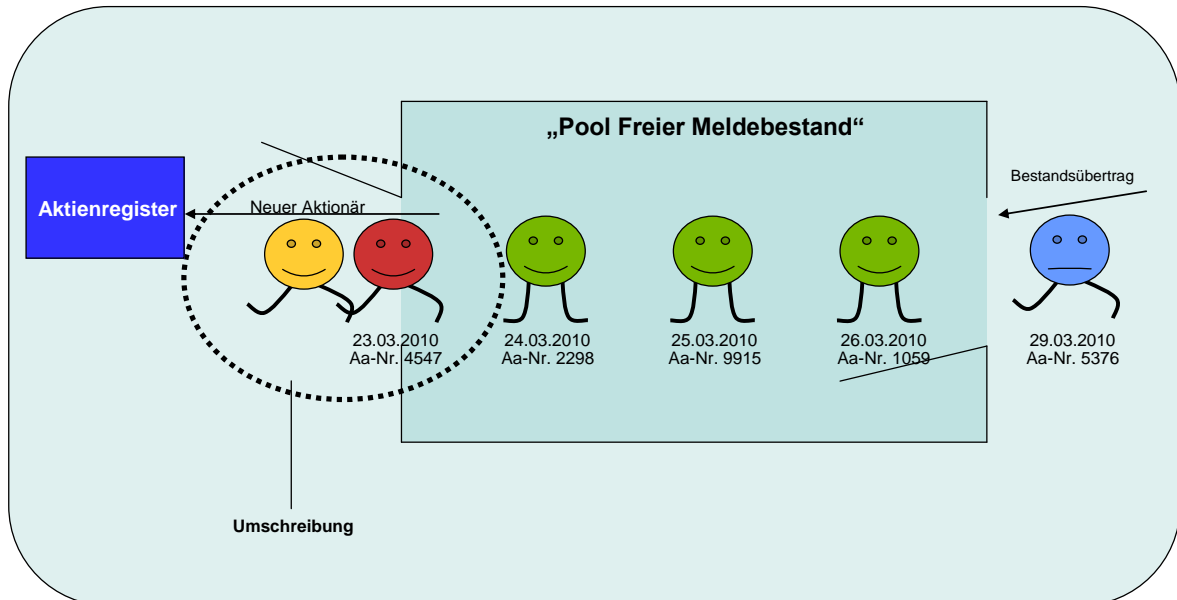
„Pool Freier Meldebestand“

Aktienregister

Neuer Aktionär

Bestandsübertrag

23.03.2010
Aa-Nr. 4547

24.03.2010
Aa-Nr. 2298

25.03.2010
Aa-Nr. 9915

26.03.2010
Aa-Nr. 1059

29.03.2010
Aa-Nr. 5376

Umschreibung